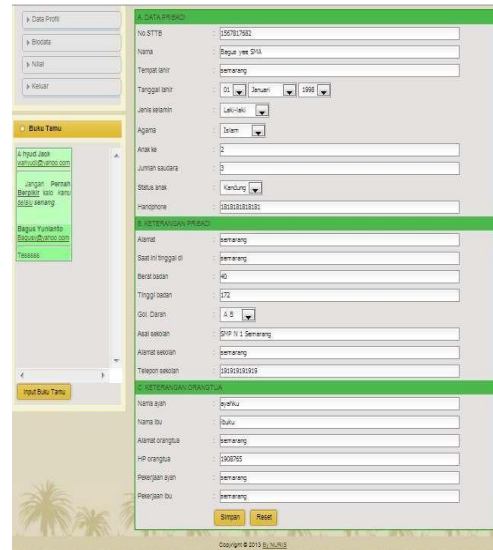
Data Profil

Biodata

Nilai

Keluar

Buku Tamu

A.hyud Jack
xahyud@yahoo.com

Jangan Pernah Berpikir kalo kamu selalu senang.

Bagus Yunianto
Baguey@yahoo.com

Tessssss

Input Buku Tamu

A. DATA PRIBADI

| | |
|---|---|
| No.STTB | 1567817682 |
| Nama | Bagus yee SMA |
| Tempat lahir | semarang |
| Tanggal lahir | 01 Januari 1998 |
| Jenis kelamin | Laki-laki |
| Agama | Islam |
| Anak ke | 2 |
| Jumlah saudara | 3 |
| Status anak | Kandung |
| Handphone | 181818181818181 |

B. KETERANGAN PRIBADI

| | |
|---|---|
| Alamat | semarang |
| Saat ini tinggal di | semarang |
| Berat badan | 40 |
| Tinggi badan | 172 |
| Gol. Darah | A B |
| Asal sekolah | SMP N 1 Semarang |
| Alamat sekolah | semarang |
| Telepon sekolah | 191919191919 |

C. KETERANGAN ORANGTUA

| | |
|---|---|
| Nama ayah | ayahku |
| Nama ibu | ibuku |
| Alamat orangtua | semarang |
| HP orangtua | 1908765 |
| Pekerjaan ayah | semarang |
| Pekerjaan ibu | semarang |

Simpan Reset

Copyright © 2013 By NURIS